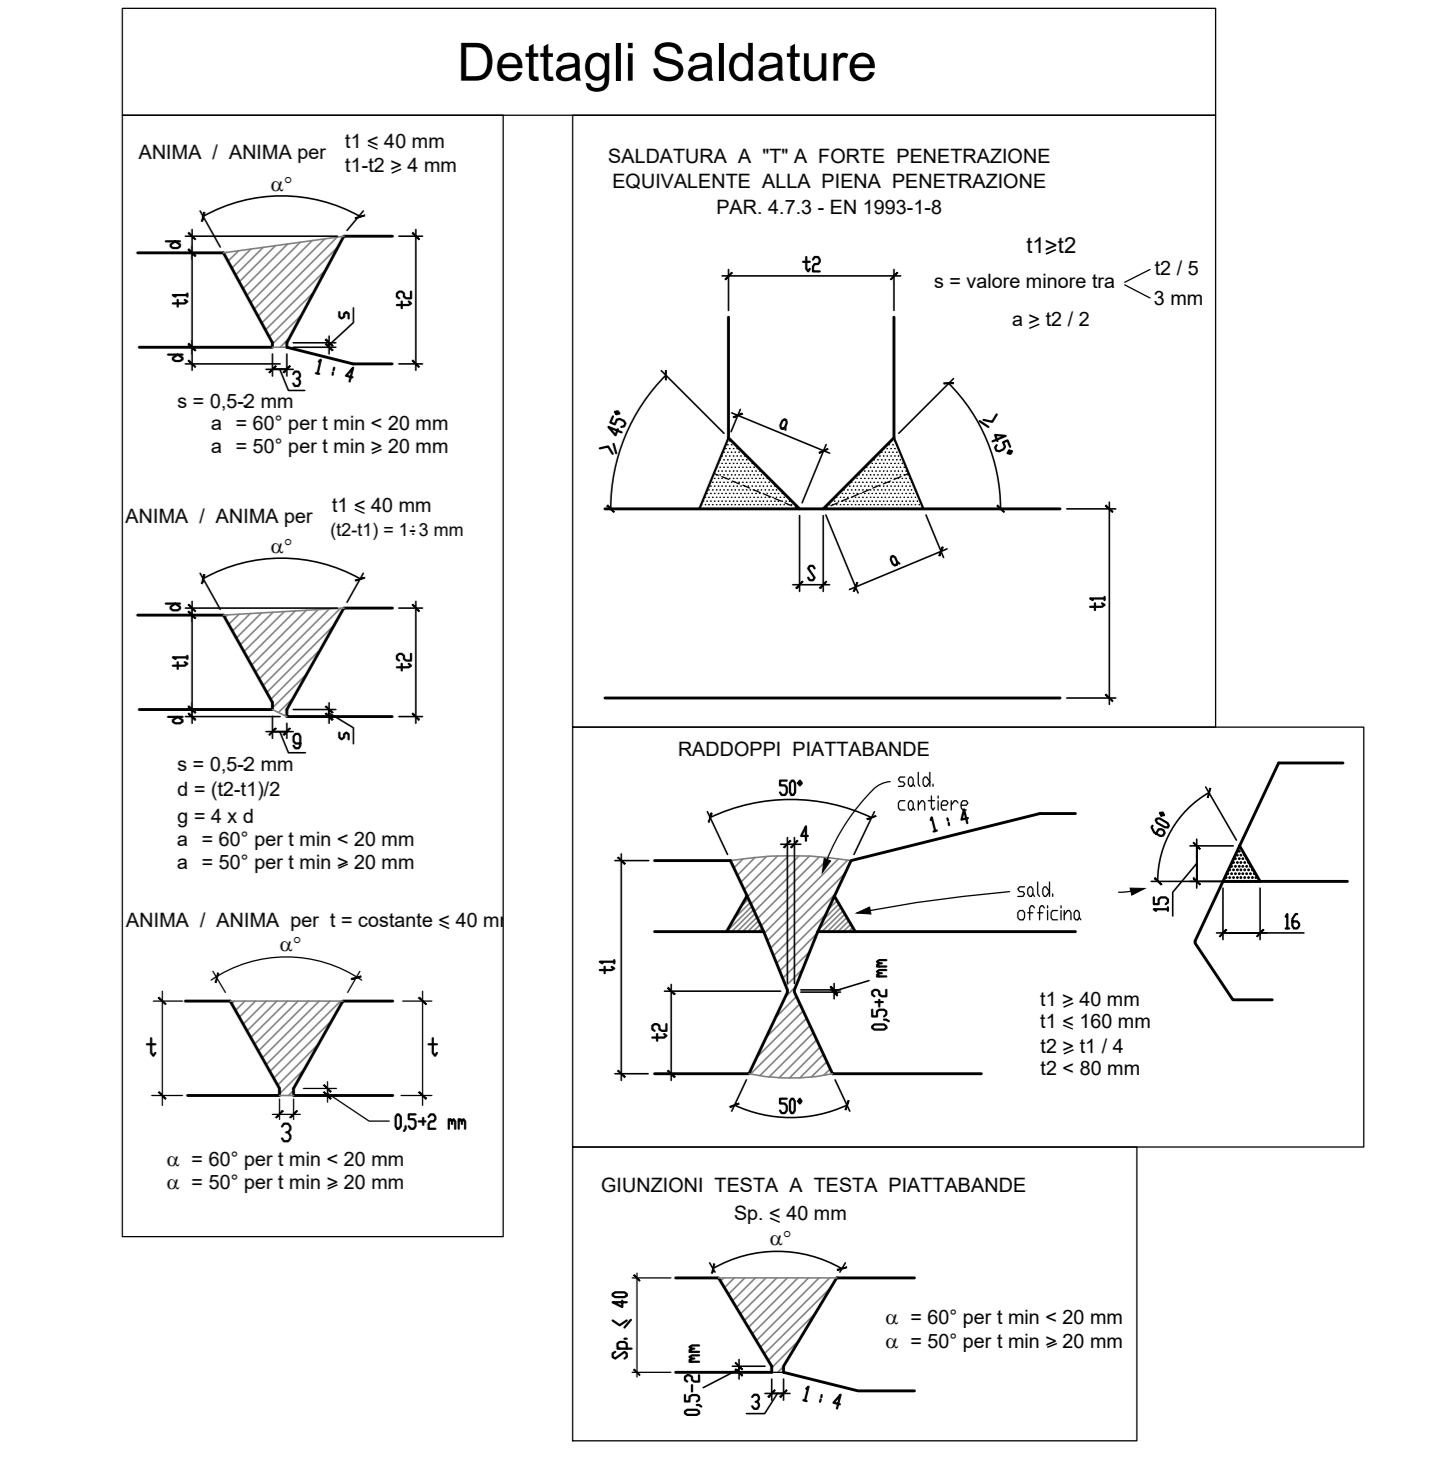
Dettagli Saldature

ANIMA / ANIMA per t1 ⩽ 40 mm
t1-t2 ⩾ 4 mm

α°

d
t1
d
t2
s
3
1 : 4

s = 0,5-2 mm
a = 60° per t min < 20 mm
a = 50° per t min ⩾ 20 mm

ANIMA / ANIMA per t1 ⩽ 40 mm
(t2-t1) = 1÷3 mm

α°

d
t1
d
t2
g
s

s = 0,5-2 mm
d = (t2-t1)/2
g = 4 x d
a = 60° per t min < 20 mm
a = 50° per t min ⩾ 20 mm

ANIMA / ANIMA per t = costante ⩽ 40 m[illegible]

α°

t
t
3
0,5÷2 mm

α = 60° per t min < 20 mm
α = 50° per t min ⩾ 20 mm

SALDATURA A "T" A FORTE PENETRAZIONE
EQUIVALENTE ALLA PIENA PENETRAZIONE
PAR. 4.7.3 - EN 1993-1-8

t1⩾t2
s = valore minore tra t2 / 5
3 mm
a ⩾ t2 / 2

t2
⩾ 45°
a
⩾ 45°
s
a
t1

RADDOPPI PIATTABANDE

50°
sald. cantiere
4
1 : 4
sald. officina
t1
0,5÷2 mm
t2
50°

60°
15
16

t1 ⩾ 40 mm
t1 ⩽ 160 mm
t2 ⩾ t1 / 4
t2 < 80 mm

GIUNZIONI TESTA A TESTA PIATTABANDE
Sp. ⩽ 40 mm

α°

Sp. ⩽ 40
0,5-2 mm
3
1 : 4

α = 60° per t min < 20 mm
α = 50° per t min ⩾ 20 mm